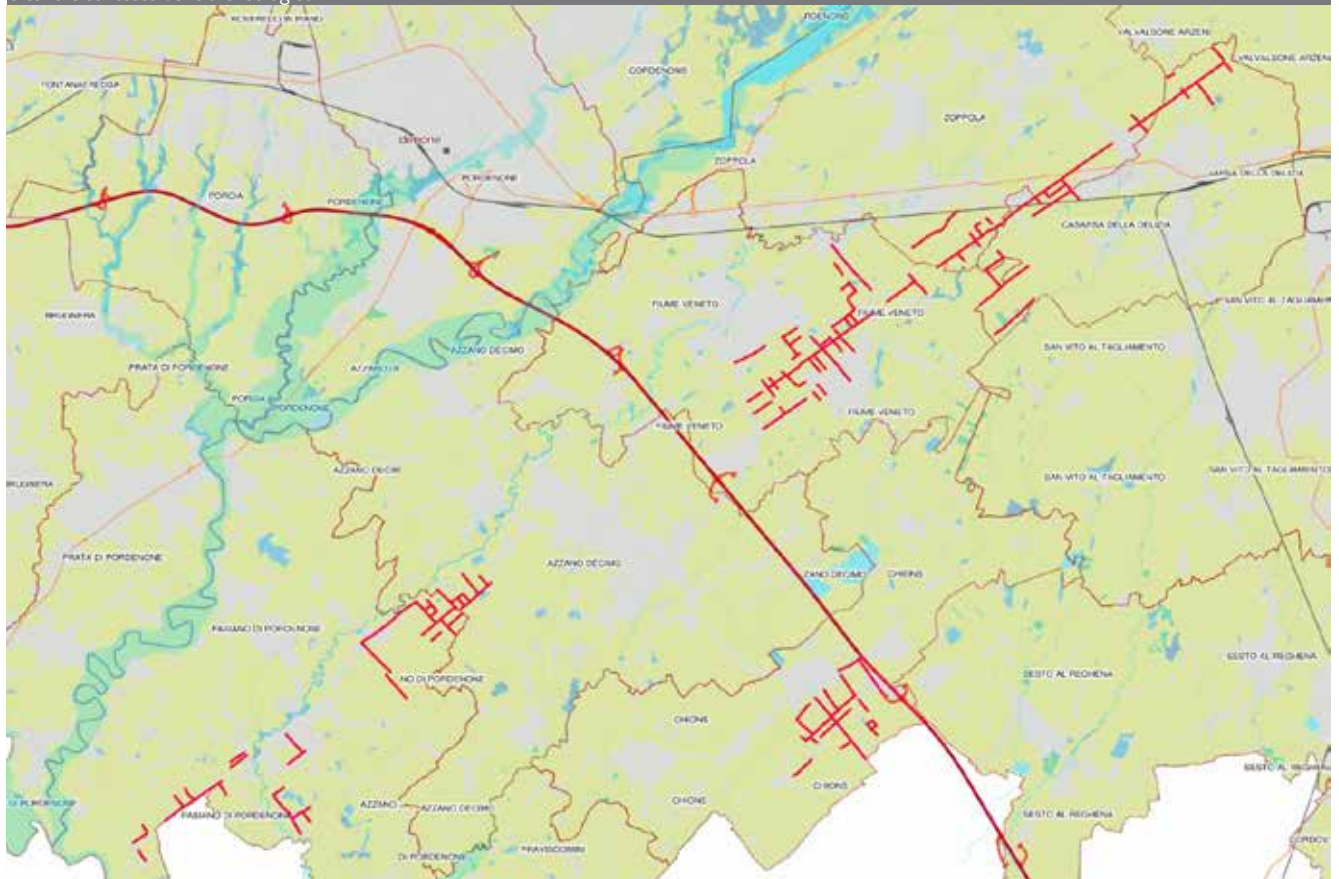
ROVEREDO IN PIANO
PORCIA
CORDENONS
VALVASONE ARZENE
VALVASONE ARZENE
FONTANAFREDDA
ZOPPOLA
Pordenone
ZOPPOLA
PORCIA
PORDENONE
PORDENONE
CASARSA DELLA DELIZIA
CASARSA DELLA DELIZIA
FIUME VENETO
SAN VITO AL TAGLIAMENTO
BRUGNERA
FIUME VENETO
PRATA DI PORDENONE
AZZANO DECIMO
SAN VITO AL TAGLIAMENTO
AZZANO X
PORCIA
PORDENONE
FIUME VENETO
FIUME VENETO
SAN VITO AL TAGLIAMENTO
SAN VITO AL TAGLIAMENTO
AZZANO DECIMO
BRUGNERA
PRATA DI PORDENONE
AZZANO DECIMO
ZANO DECIMO
CHIONS
PASIANO DI PORDENONE
SESTO AL REGHENA
NO DI PORDENONE
SESTO AL REGHENA
CHIONS
SESTO AL REGHENA
DI PORDENONE
CHIONS
AZZANO
AZZANO DECIMO
CHIONS
SESTO AL REGHENA
PASIANO DI PORDENONE
DI PORDENONE
PRAVISDOMINI
CORDOVADO